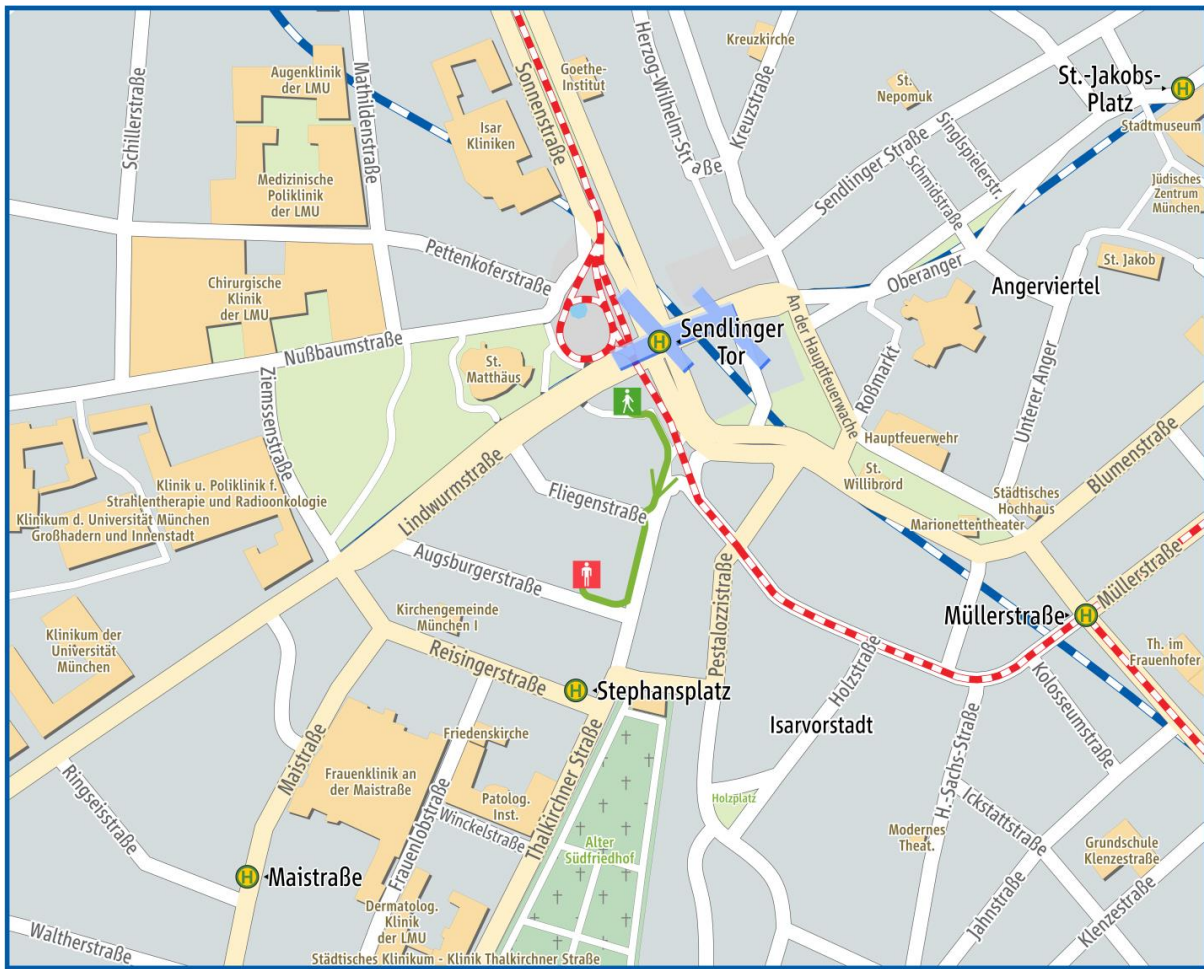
Kreuzkirche
St.-Jakobs-Platz
H
Stadtmuseum
Schillerstraße
Augenklinik der LMU
Mathildenstraße
Sonnenstraße
Goethe-Institut
Herzog-Wilhelm-Straße
Kreuzstraße
St. Nepomuk
Isar Kliniken
Medizinische Poliklinik der LMU
Sendlinger Straße
Singlspielerstr.
Schmidstraße
Jüdisches Zentrum München
Pettenkoferstraße
Oberanger
St. Jakob
Angerviertel
Chirurgische Klinik der LMU
Nußbaumstraße
H
Sendlinger Tor
An der Hauptfeuerwache
Roßmarkt
Unterer Anger
St. Matthäus
Ziemssenstraße
Hauptfeuerwehr
Blumenstraße
St. Willibrord
Lindwurmstraße
Klinik u. Poliklinik f. Strahlentherapie und Radioonkologie
Klinikum d. Universität München Großhadern und Innenstadt
Fliegenstraße
Städtisches Hochhaus
Marionettentheater
Augsburgerstraße
Pestalozzistraße
Müllerstraße
H
Müllerstraße
Klinikum der Universität München
Kirchengemeinde München I
Holzstraße
Kolosseumstraße
Th. im Frauenhofer
Reisingerstraße
H
Stephansplatz
Isarvorstadt
Friedenskirche
Thalkirchner Straße
H.-Sachs-Straße
Maistraße
Frauenklinik an der Maistraße
Holzplatz
Ringseisstraße
Frauenlobstraße
Patolog. Inst.
Winckelstraße
Alter Südfriedhof
Ickstattstraße
Modernes Theat.
Grundschule Klenzestraße
H
Maistraße
Dermatolog. Klinik der LMU
Jahnstraße
Klenzestraße
Waltherstraße
Städtisches Klinikum - Klinik Thalkirchner Straße